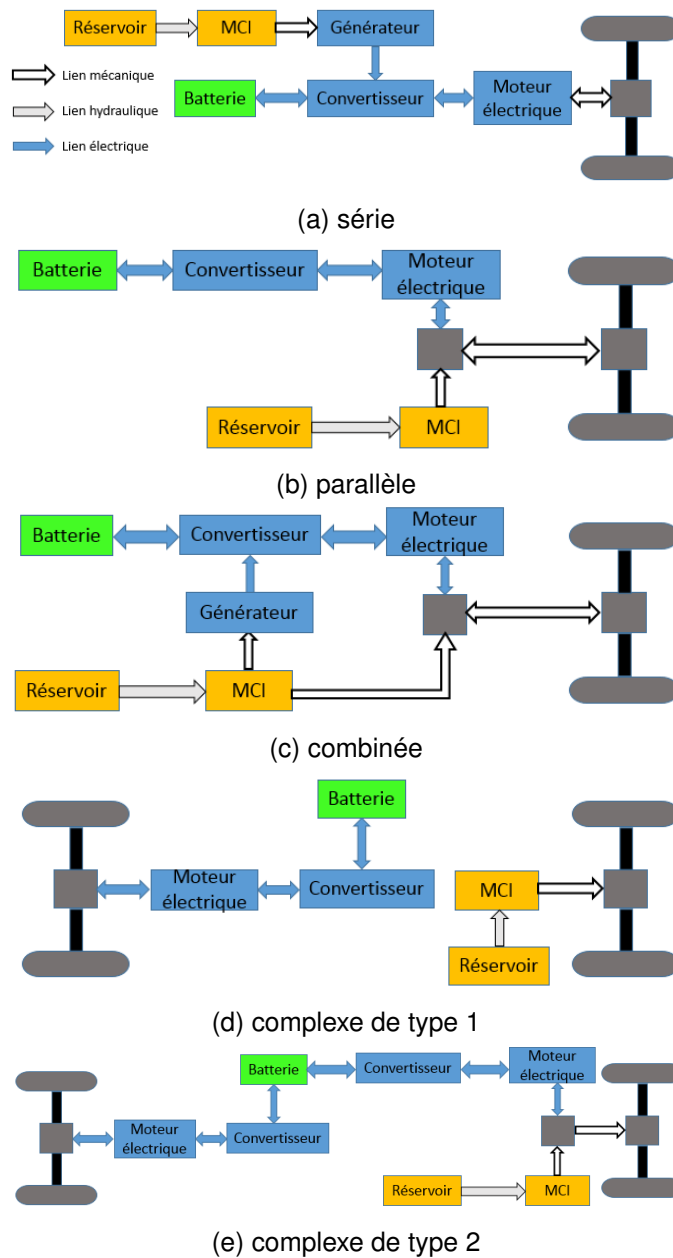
Réservoir
MCI
Générateur
Lien mécanique
Lien hydraulique
Lien électrique
Batterie
Convertisseur
Moteur électrique

(a) série

Batterie
Convertisseur
Moteur électrique
Réservoir
MCI

(b) parallèle

Batterie
Convertisseur
Moteur électrique
Générateur
Réservoir
MCI

(c) combinée

Batterie
Moteur électrique
Convertisseur
MCI
Réservoir

(d) complexe de type 1

Batterie
Convertisseur
Moteur électrique
Moteur électrique
Convertisseur
Réservoir
MCI

(e) complexe de type 2